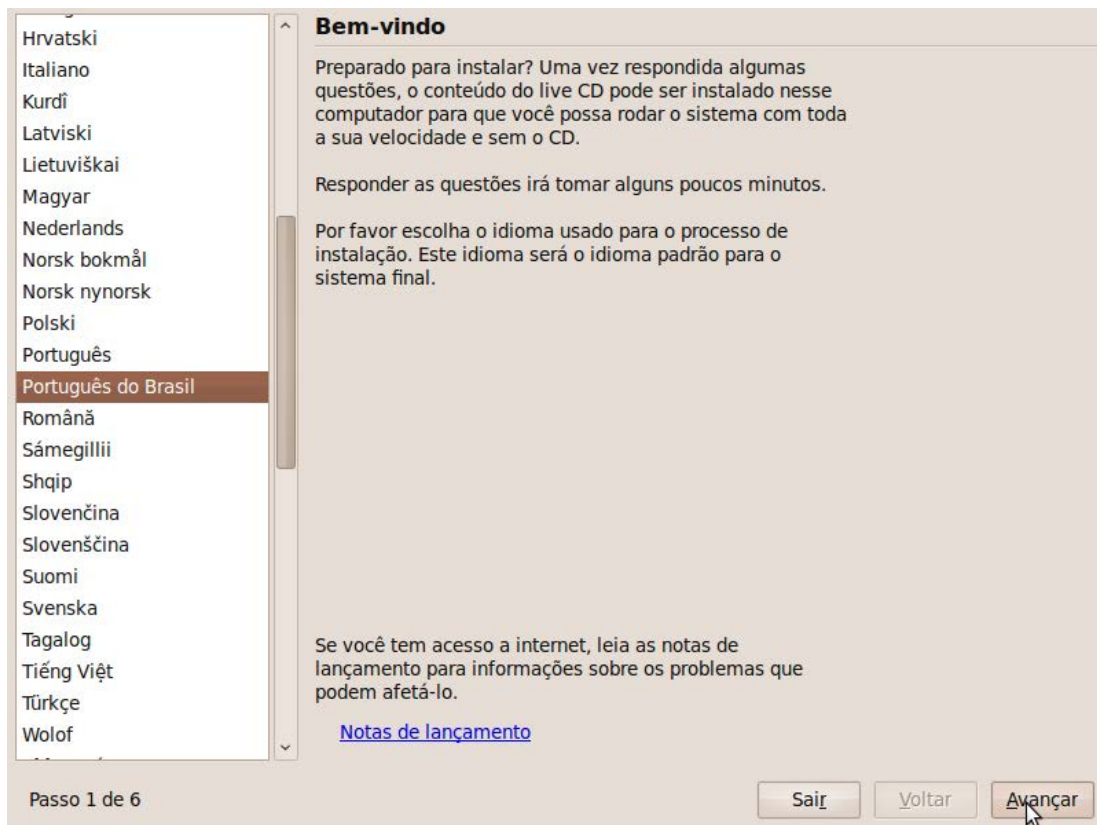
Hrvatski
Italiano
Kurdî
Latviski
Lietuviškai
Magyar
Nederlands
Norsk bokmål
Norsk nynorsk
Polski
Português
Português do Brasil
Română
Sámegillii
Shqip
Slovenčina
Slovenščina
Suomi
Svenska
Tagalog
Tiếng Việt
Türkçe
Wolof

Bem-vindo

Preparado para instalar? Uma vez respondida algumas questões, o conteúdo do live CD pode ser instalado nesse computador para que você possa rodar o sistema com toda a sua velocidade e sem o CD.

Responder as questões irá tomar alguns poucos minutos.

Por favor escolha o idioma usado para o processo de instalação. Este idioma será o idioma padrão para o sistema final.

Se você tem acesso a internet, leia as notas de lançamento para informações sobre os problemas que podem afetá-lo.

Notas de lançamento

Passo 1 de 6

Sair

Voltar

Avançar